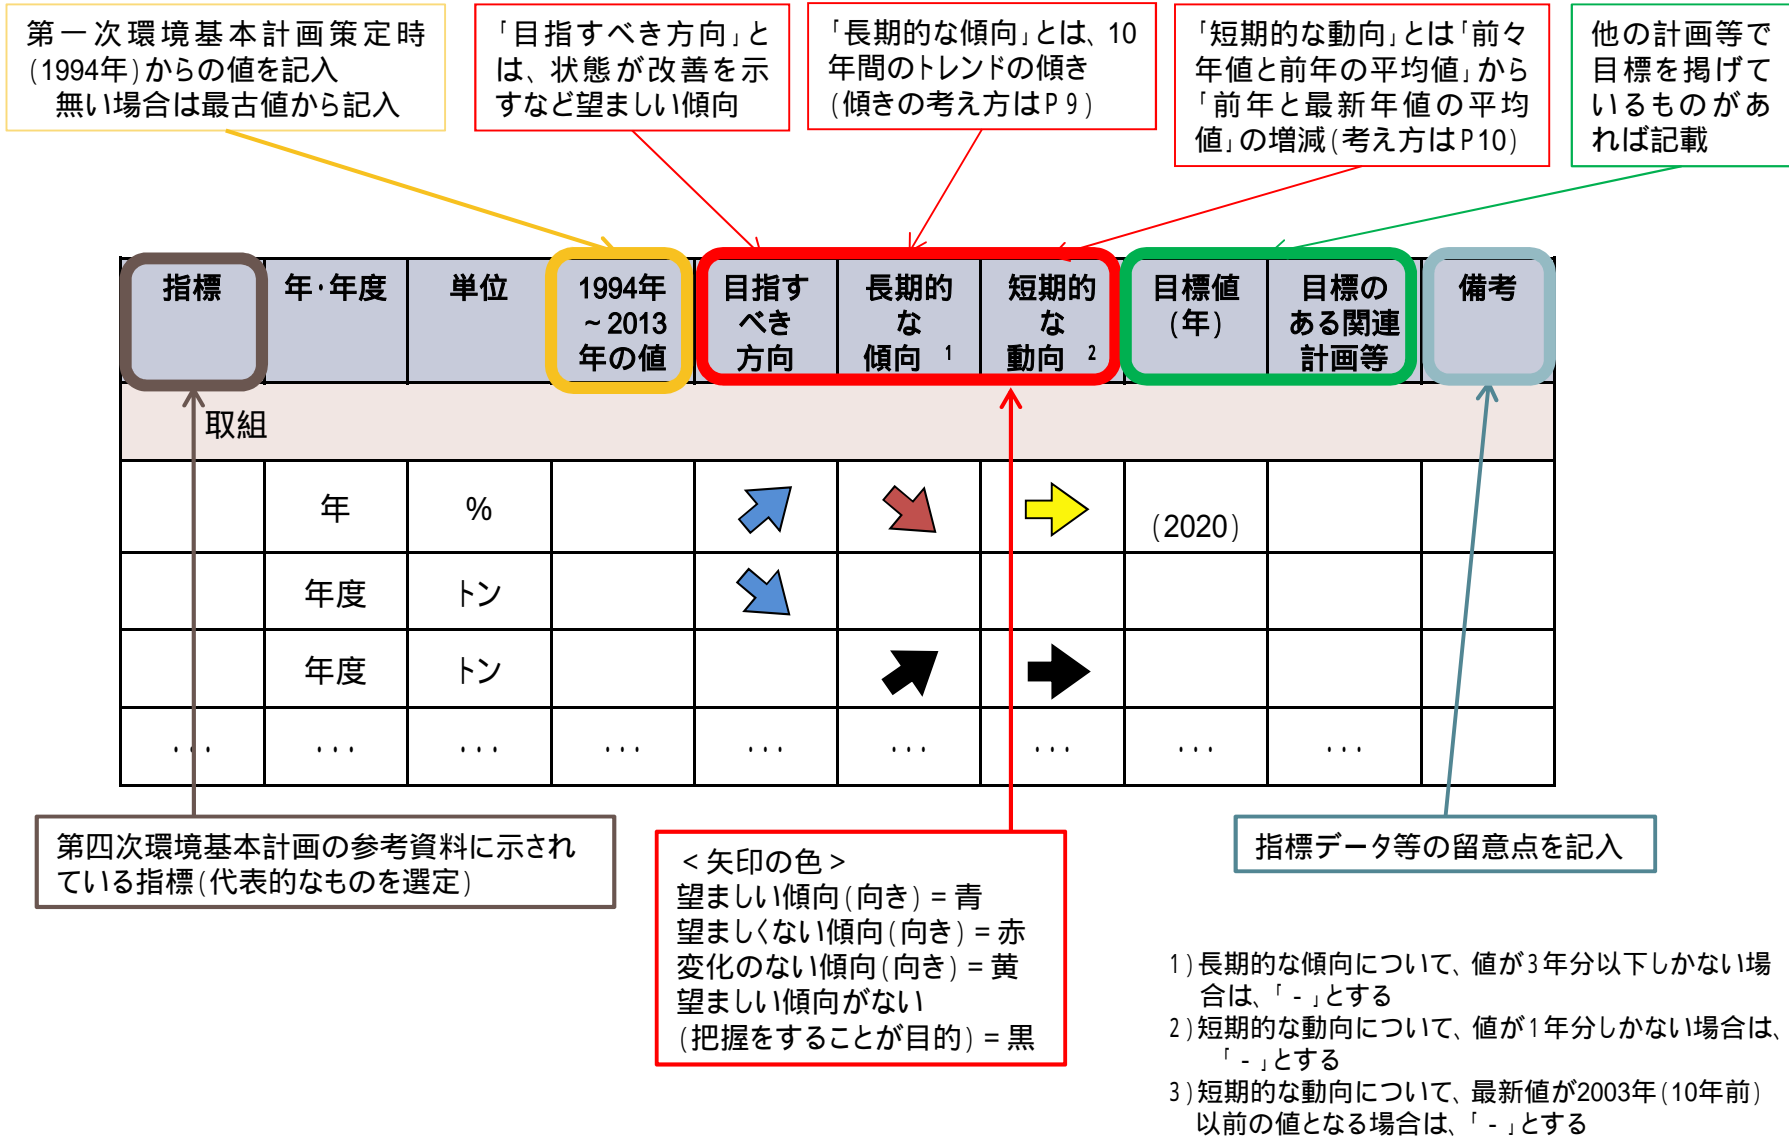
第一次環境基本計画策定時（1994年）からの値を記入
無い場合は最古値から記入

「目指すべき方向」とは、状態が改善を示すなど望ましい傾向

「長期的な傾向」とは、10年間のトレンドの傾き（傾きの考え方はＰ９）

「短期的な動向」とは「前々年値と前年の平均値」から「前年と最新年値の平均値」の増減（考え方はＰ10）

他の計画等で目標を掲げているものがあれば記載

| 指標 | 年・年度 | 単位 | 1994年～2013年の値 | 目指すべき方向 | 長期的な傾向 1 | 短期的な動向 2 | 目標値（年） | 目標のある関連計画等 | 備考 |
|---|---|---|---|---|---|---|---|---|---|
| 取組 | | | | | | | | | |
| | 年 | % | | | | | （2020） | | |
| | 年度 | トン | | | | | | | |
| | 年度 | トン | | | | | | | |
| ・・・ | ・・・ | ・・・ | ・・・ | ・・・ | ・・・ | ・・・ | ・・・ | ・・・ | |

第四次環境基本計画の参考資料に示されている指標（代表的なものを選定）

＜矢印の色＞
望ましい傾向（向き）＝青
望ましくない傾向（向き）＝赤
変化のない傾向（向き）＝黄
望ましい傾向がない
（把握をすることが目的）＝黒

指標データ等の留意点を記入

1）長期的な傾向について、値が3年分以下しかない場合は、「－」とする
2）短期的な動向について、値が1年分しかない場合は、「－」とする
3）短期的な動向について、最新値が2003年（10年前）以前の値となる場合は、「－」とする